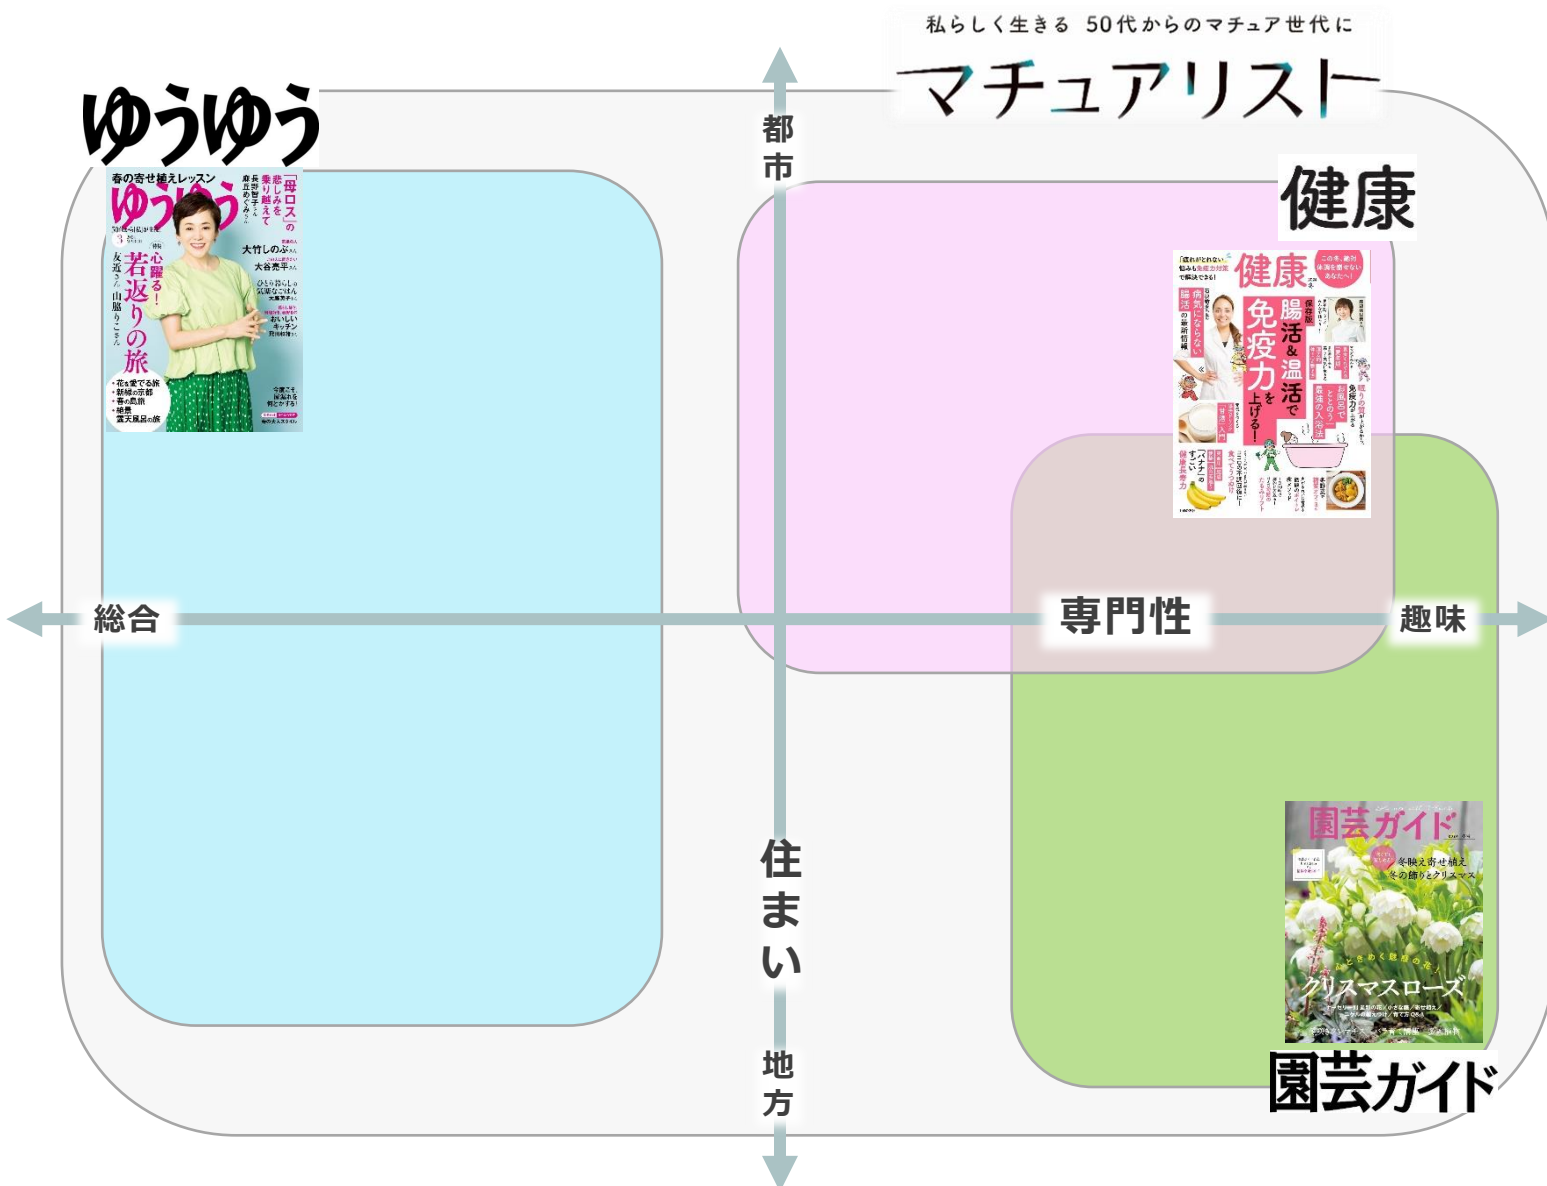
私らしく生きる 50代からのマチュア世代に
マチュアリスト

ゆうゆう

春の寄せ植えレッスン
ゆうゆう
「母ロス」の悲しみを乗り越えて
長野智子さん
麻丘めぐみさん
大竹しのぶさん
大谷亮平さん
心躍る!若返りの旅
友近さん
山脇りこさん
ひとり暮らしの気楽なごはん
おいしいキッチン
花を愛でる旅
新緑の京都
春の島旅
絶景露天風呂の旅

都市

健康

健康
腸活&温活で免疫力を上げる!
病気にならない腸活の最新情報
保存版
バナナのすごい健康長寿力

総合
専門性
趣味

住まい

園芸ガイド
冬映え寄せ植え
冬の飾りとクリスマス
クリスマスローズ

地方

園芸ガイド